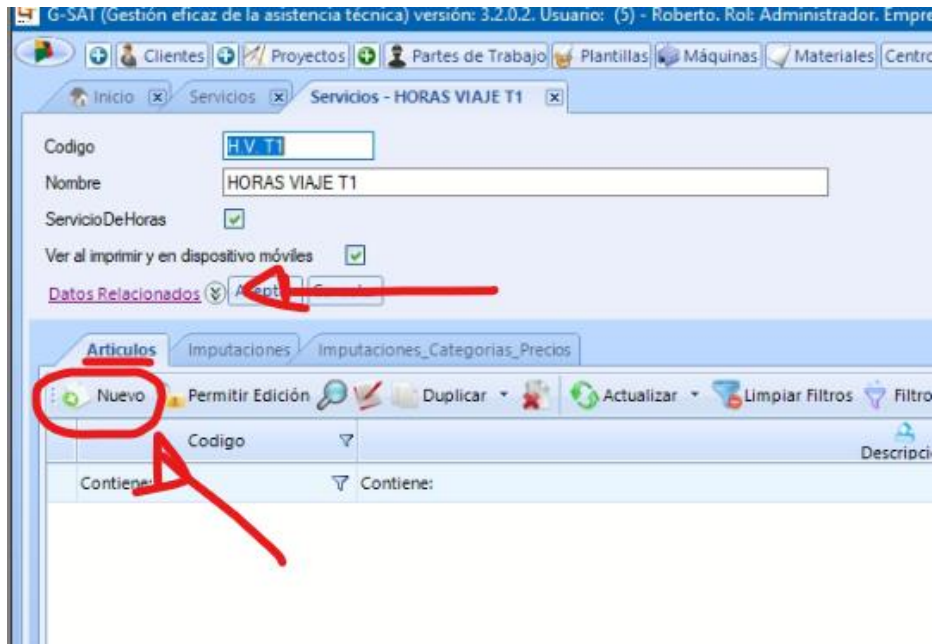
G-SAT (Gestión eficaz de la asistencia técnica) versión: 3.2.0.2. Usuario: (5) - Roberto. Rol: Administrador. Empre

Clientes Proyectos Partes de Trabajo Plantillas Máquinas Materiales Centro

Inicio Servicios Servicios - HORAS VIAJE T1

Codigo H.V. T1
Nombre HORAS VIAJE T1
ServicioDeHoras
Ver al imprimir y en dispositivo móviles

Datos Relacionados Acept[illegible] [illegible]

Articulos Imputaciones Imputaciones_Categorias_Precios

Nuevo Permitir Edición Duplicar Actualizar Limpiar Filtros Filtro

Codigo Descripci

Contiene: Contiene: